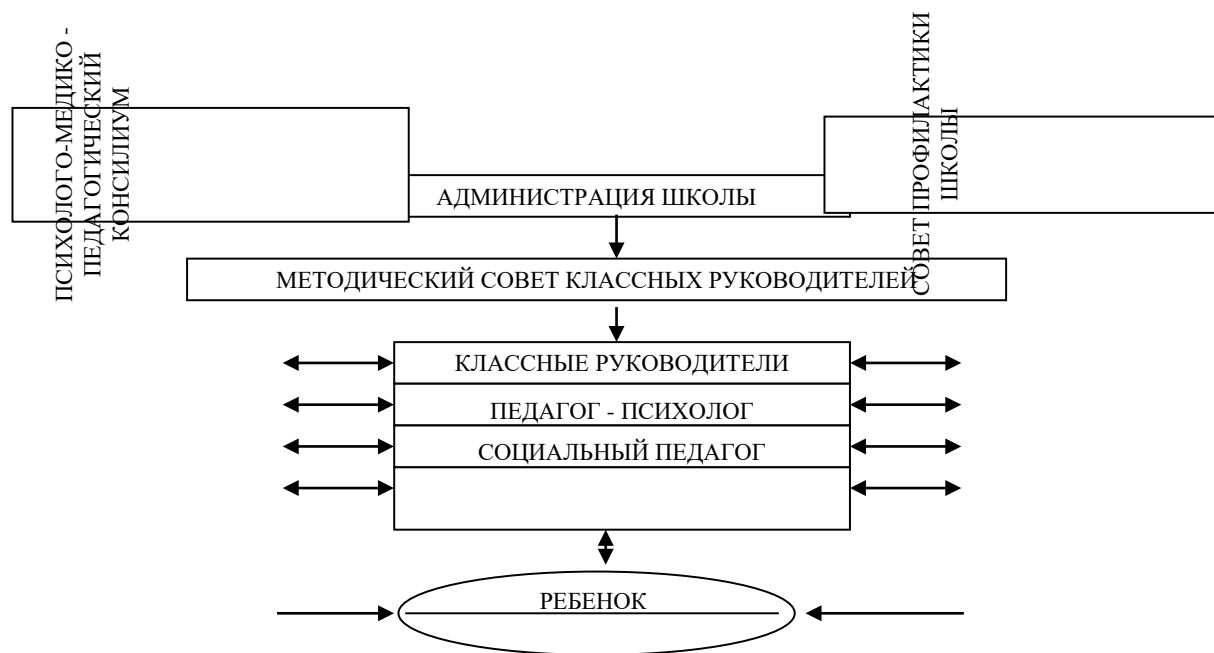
ПСИХОЛОГО-МЕДИКО - ПЕДАГОГИЧЕСКИЙ КОНСИЛИУМ

АДМИНИСТРАЦИЯ ШКОЛЫ

СОВЕТ ПРОФИЛАКТИКИ ШКОЛЫ

МЕТОДИЧЕСКИЙ СОВЕТ КЛАССНЫХ РУКОВОДИТЕЛЕЙ

КЛАССНЫЕ РУКОВОДИТЕЛИ

ПЕДАГОГ - ПСИХОЛОГ

СОЦИАЛЬНЫЙ ПЕДАГОГ

РЕБЕНОК